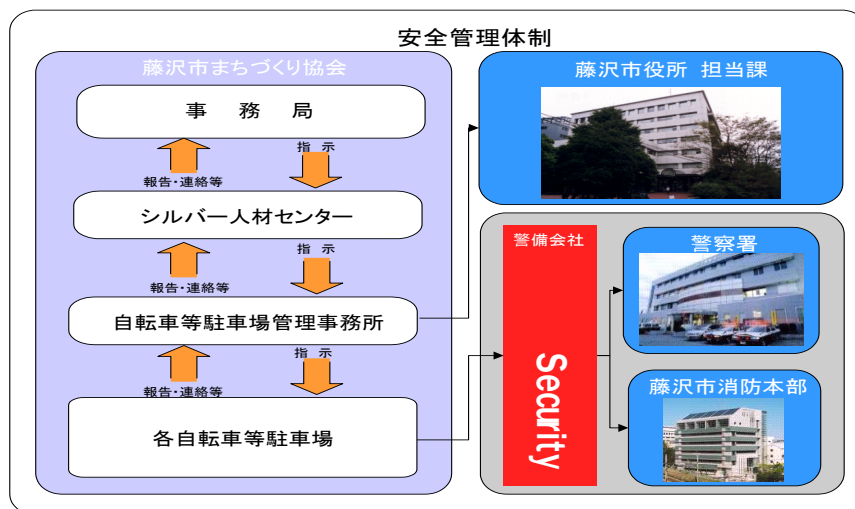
安全管理体制

藤沢市まちづくり協会

事　務　局

報告・連絡等

指　示

シルバー人材センター

報告・連絡等

指　示

自転車等駐車場管理事務所

報告・連絡等

指　示

各自転車等駐車場

藤沢市役所 担当課

警備会社

Security

警察署

藤沢市消防本部